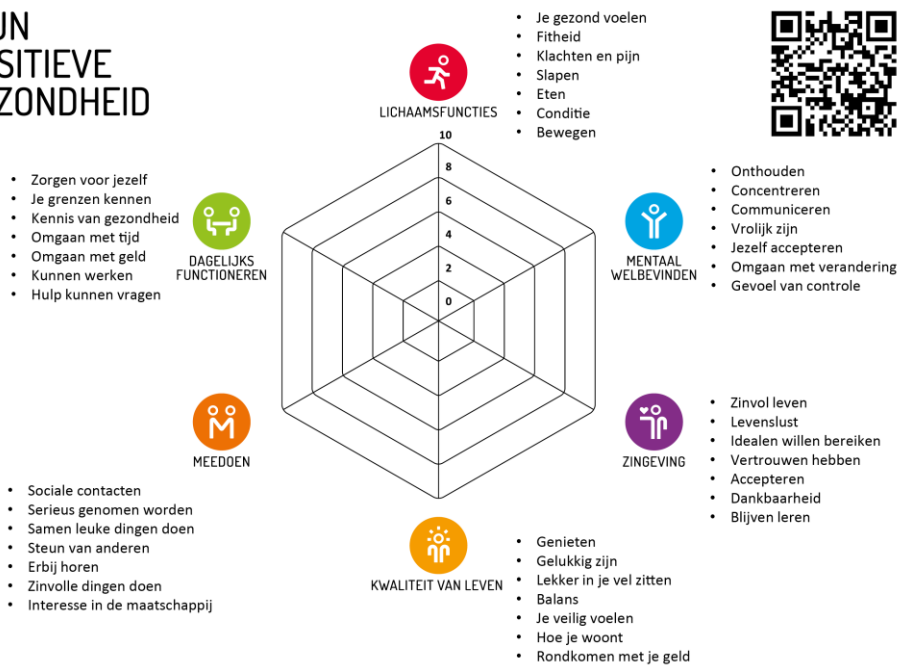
UN
SITIEVE
ZONDHEID

LICHAAMSFUNCTIES
- Je gezond voelen
- Fitheid
- Klachten en pijn
- Slapen
- Eten
- Conditie
- Bewegen

10
8
6
4
2
0

MENTAAL WELBEVINDEN
- Onthouden
- Concentreren
- Communiceren
- Vrolijk zijn
- Jezelf accepteren
- Omgaan met verandering
- Gevoel van controle

DAGELIJKS FUNCTIONEREN
- Zorgen voor jezelf
- Je grenzen kennen
- Kennis van gezondheid
- Omgaan met tijd
- Omgaan met geld
- Kunnen werken
- Hulp kunnen vragen

ZINGEVING
- Zinvol leven
- Levenslust
- Idealen willen bereiken
- Vertrouwen hebben
- Accepteren
- Dankbaarheid
- Blijven leren

MEEDOEN
- Sociale contacten
- Serieus genomen worden
- Samen leuke dingen doen
- Steun van anderen
- Erbij horen
- Zinvolle dingen doen
- Interesse in de maatschappij

KWALITEIT VAN LEVEN
- Genieten
- Gelukkig zijn
- Lekker in je vel zitten
- Balans
- Je veilig voelen
- Hoe je woont
- Rondkomen met je geld